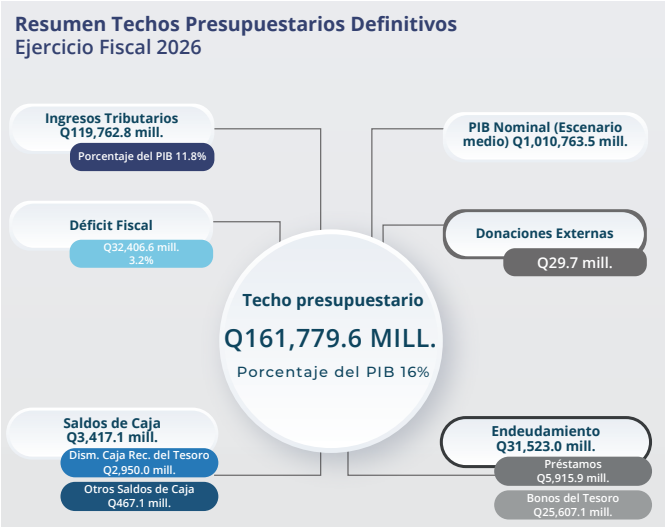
Resumen Techos Presupuestarios Definitivos
Ejercicio Fiscal 2026

Ingresos Tributarios
Q119,762.8 mill.
Porcentaje del PIB 11.8%

Déficit Fiscal
Q32,406.6 mill.
3.2%

PIB Nominal (Escenario medio) Q1,010,763.5 mill.

Donaciones Externas
Q29.7 mill.

Techo presupuestario
Q161,779.6 MILL.
Porcentaje del PIB 16%

Saldos de Caja
Q3,417.1 mill.
Dism. Caja Rec. del Tesoro
Q2,950.0 mill.
Otros Saldos de Caja
Q467.1 mill.

Endeudamiento
Q31,523.0 mill.
Préstamos
Q5,915.9 mill.
Bonos del Tesoro
Q25,607.1 mill.